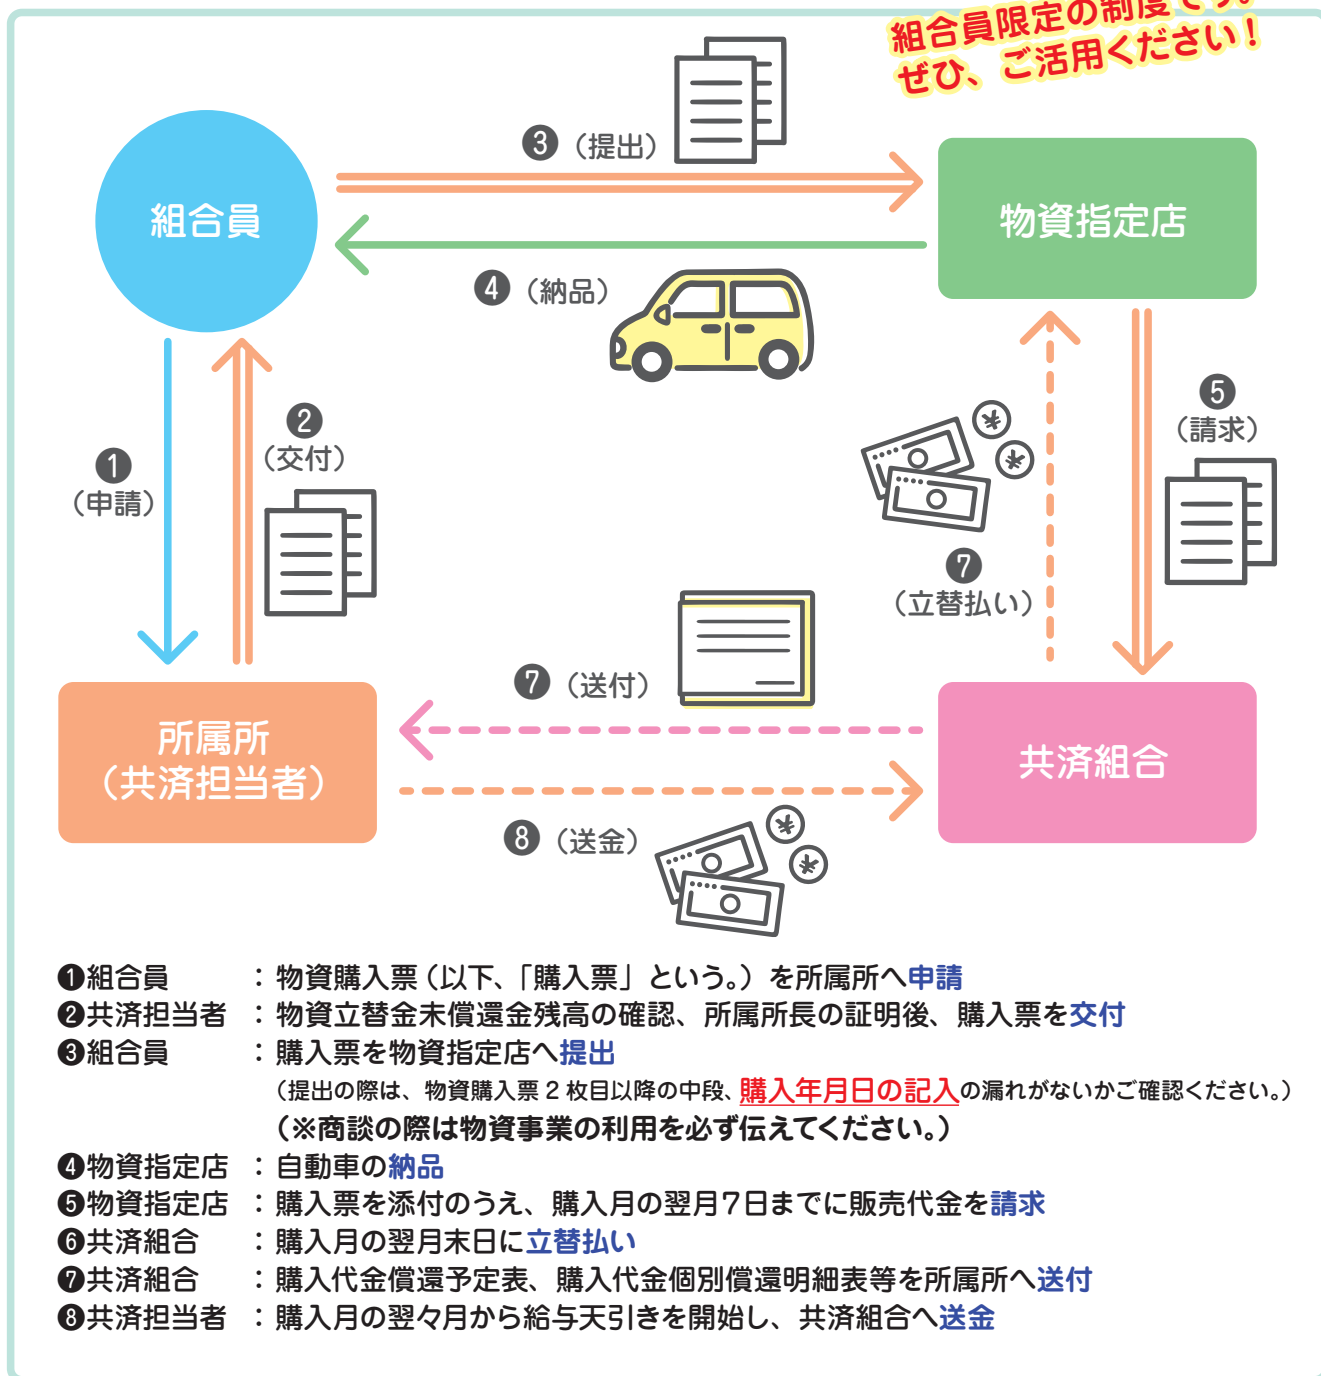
組合員限定の制度です。
ぜひ、ご活用ください！

③（提出）

組合員

物資指定店

④（納品）

②
（交付）

①
（申請）

⑤
（請求）

⑦
（立替払い）

⑦（送付）

所属所
（共済担当者）

共済組合

⑧（送金）

❶組合員　：物資購入票（以下、「購入票」という。）を所属所へ申請
❷共済担当者　：物資立替金未償還金残高の確認、所属所長の証明後、購入票を交付
❸組合員　：購入票を物資指定店へ提出
（提出の際は、物資購入票 2 枚目以降の中段、購入年月日の記入の漏れがないかご確認ください。）
（※商談の際は物資事業の利用を必ず伝えてください。）
❹物資指定店　：自動車の納品
❺物資指定店　：購入票を添付のうえ、購入月の翌月7日までに販売代金を請求
❻共済組合　：購入月の翌月末日に立替払い
❼共済組合　：購入代金償還予定表、購入代金個別償還明細表等を所属所へ送付
❽共済担当者　：購入月の翌々月から給与天引きを開始し、共済組合へ送金